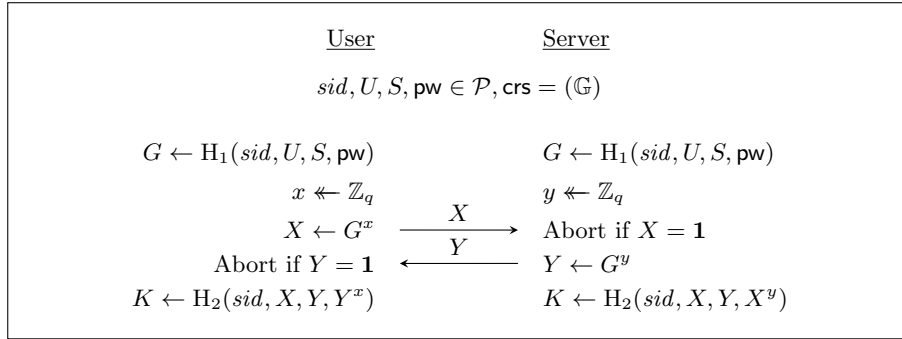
User Server

$sid, U, S, \mathsf{pw} \in \mathcal{P}, \mathsf{crs} = (\mathbb{G})$

| User | | Server |
|---|---|---|
| $G \leftarrow \mathrm{H}_1(sid, U, S, \mathsf{pw})$ | | $G \leftarrow \mathrm{H}_1(sid, U, S, \mathsf{pw})$ |
| $x \twoheadleftarrow \mathbb{Z}_q$ | | $y \twoheadleftarrow \mathbb{Z}_q$ |
| $X \leftarrow G^x$ | $\xrightarrow{X}$ | Abort if $X = \mathbf{1}$ |
| Abort if $Y = \mathbf{1}$ | $\xleftarrow{Y}$ | $Y \leftarrow G^y$ |
| $K \leftarrow \mathrm{H}_2(sid, X, Y, Y^x)$ | | $K \leftarrow \mathrm{H}_2(sid, X, Y, X^y)$ |